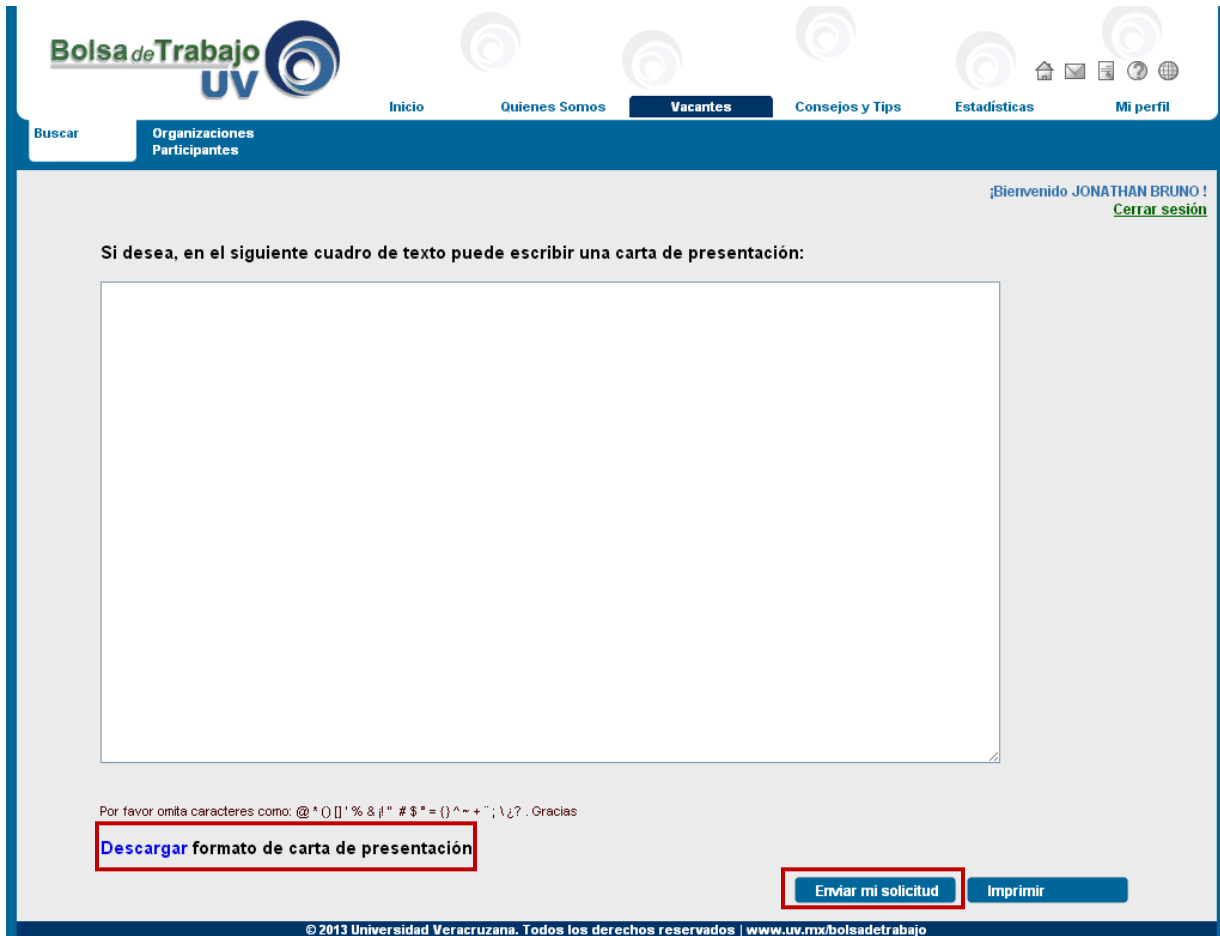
BolsadeTrabajo UV

Inicio Quienes Somos Vacantes Consejos y Tips Estadísticas Mi perfil

Buscar Organizaciones Participantes

¡Bienvenido JONATHAN BRUNO !
Cerrar sesión

Si desea, en el siguiente cuadro de texto puede escribir una carta de presentación:

Por favor omita caracteres como: @ * () [] ' % & ¡! " # $ " = {} ^ ~ + ¨ ; \ ¿? . Gracias

Descargar formato de carta de presentación

Enviar mi solicitud Imprimir

© 2013 Universidad Veracruzana. Todos los derechos reservados | www.uv.mx/bolsadetrabajo